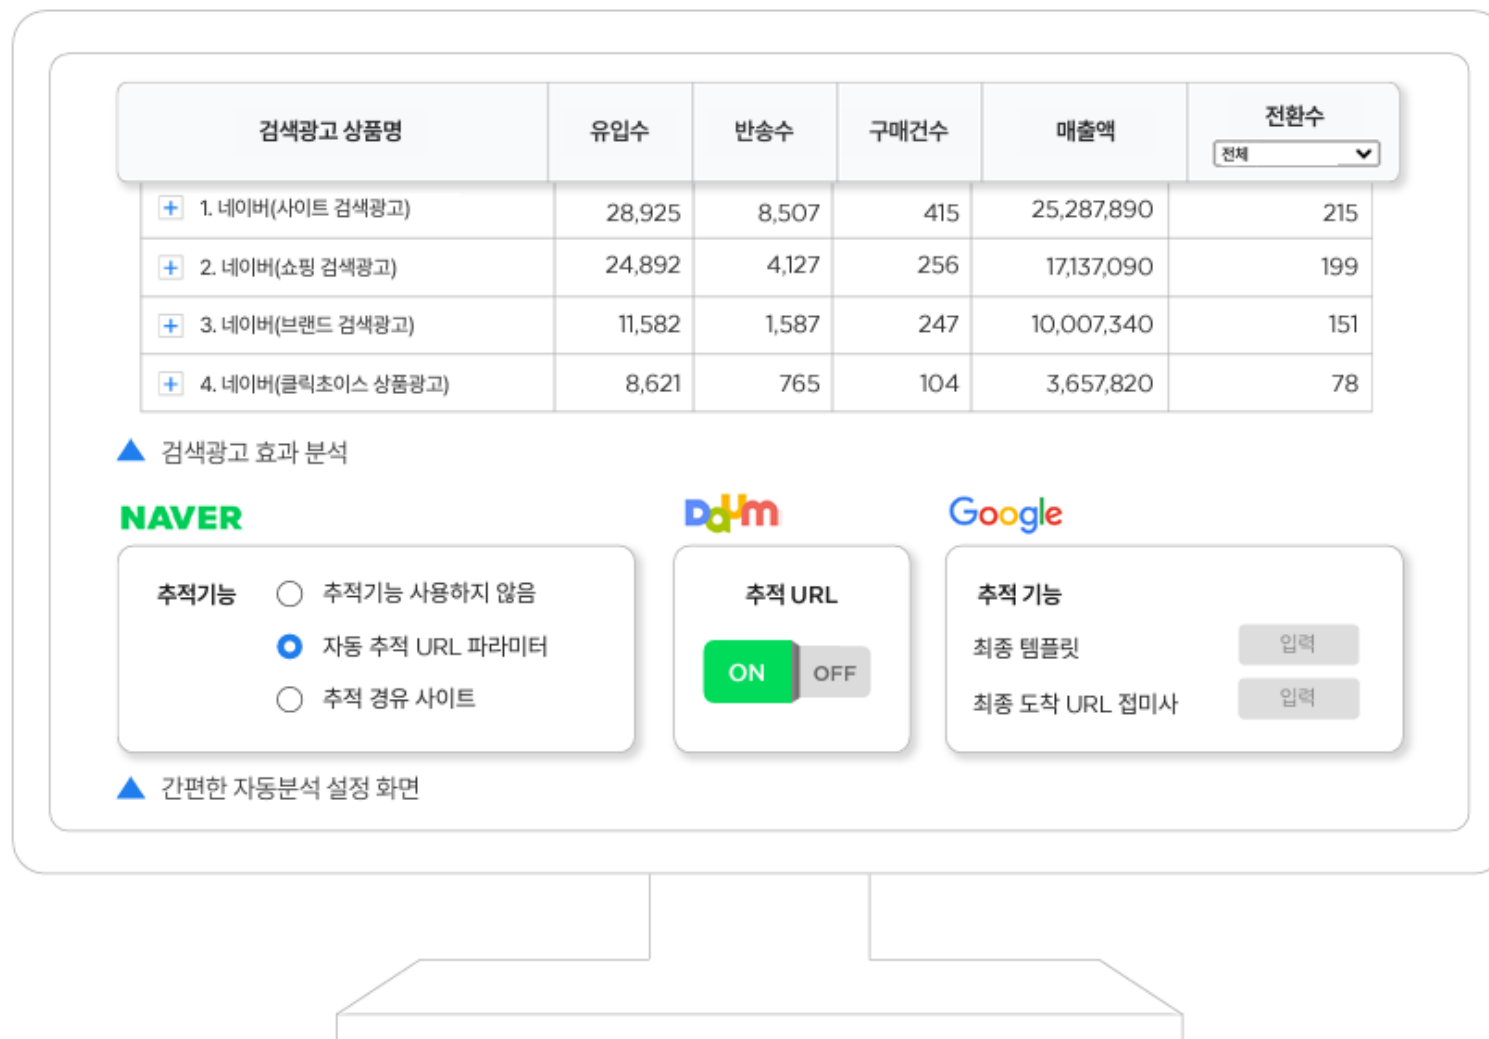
| 검색광고 상품명 | 유입수 | 반송수 | 구매건수 | 매출액 | 전환수 전체 |
|---|---|---|---|---|---|
| + 1. 네이버(사이트 검색광고) | 28,925 | 8,507 | 415 | 25,287,890 | 215 |
| + 2. 네이버(쇼핑 검색광고) | 24,892 | 4,127 | 256 | 17,137,090 | 199 |
| + 3. 네이버(브랜드 검색광고) | 11,582 | 1,587 | 247 | 10,007,340 | 151 |
| + 4. 네이버(클릭초이스 상품광고) | 8,621 | 765 | 104 | 3,657,820 | 78 |

▲ 검색광고 효과 분석

NAVER

추적기능
추적기능 사용하지 않음
자동 추적 URL 파라미터
추적 경유 사이트

Daum

추적 URL
ON
OFF

Google

추적 기능
최종 템플릿
입력
최종 도착 URL 접미사
입력

▲ 간편한 자동분석 설정 화면